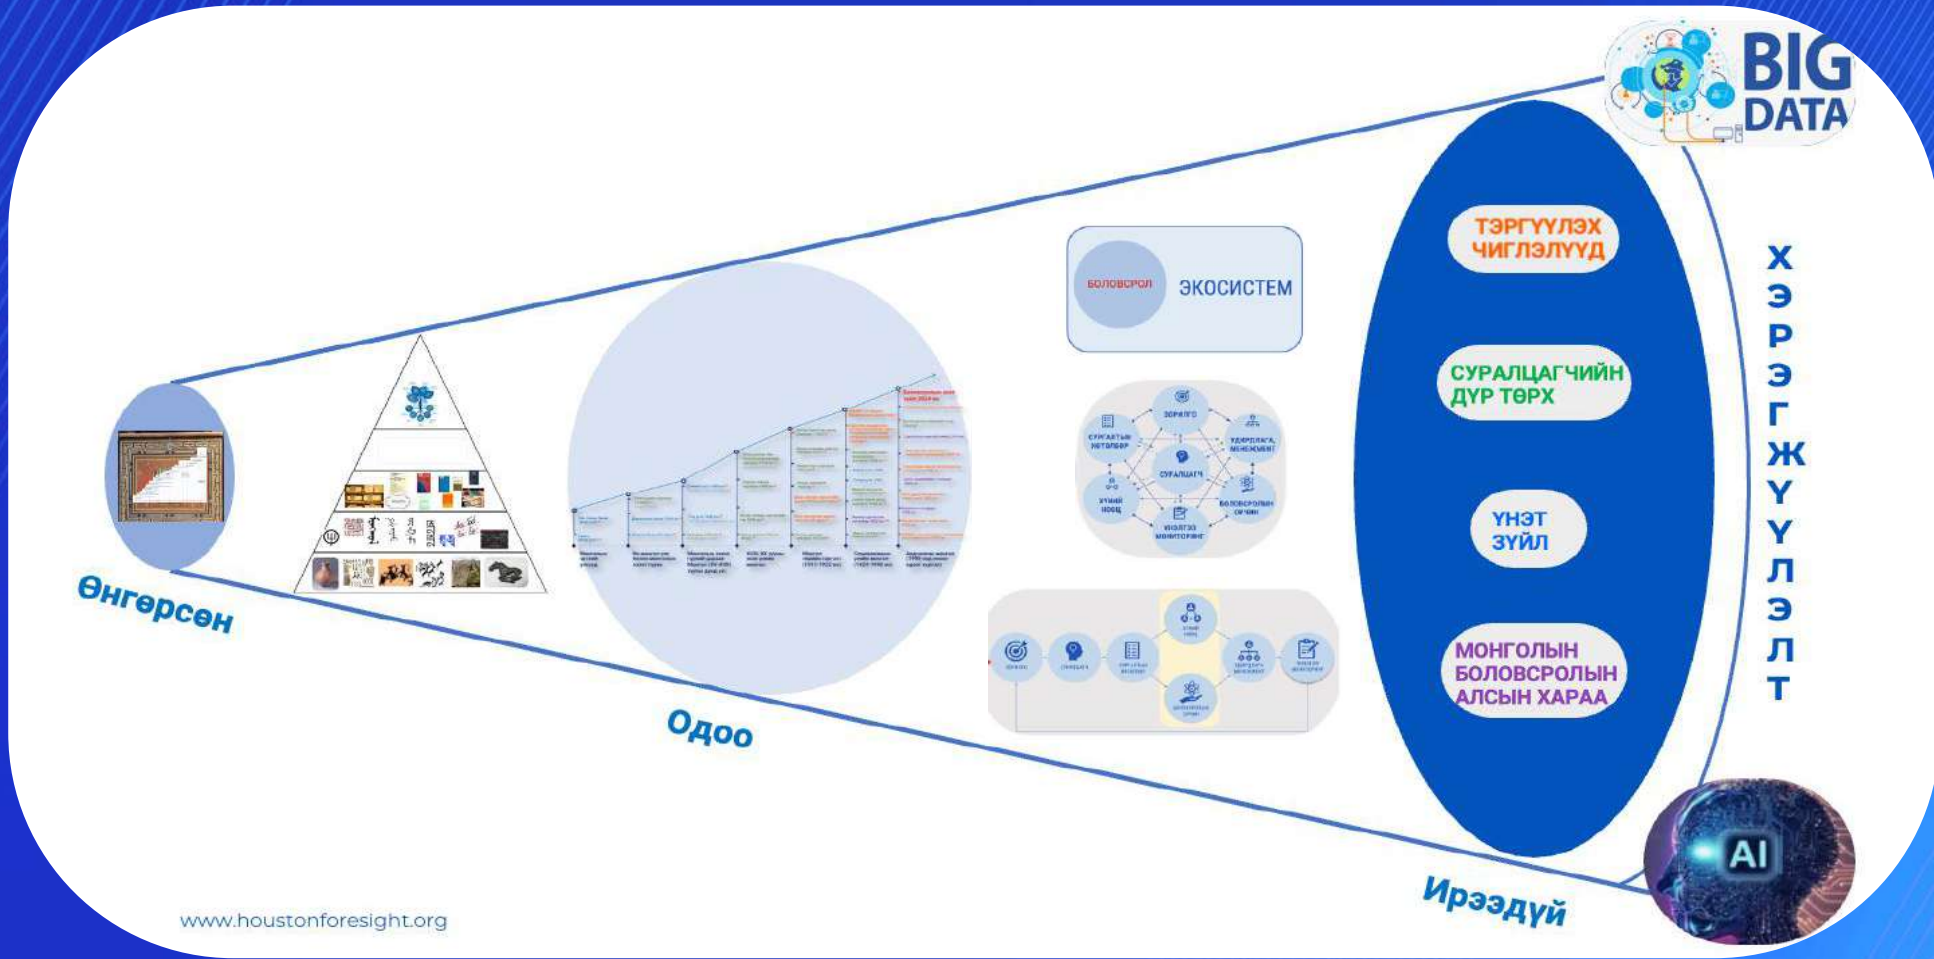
BIG DATA

БОЛОВСРОЛ ЭКОСИСТЕМ

ЗОРИЛГО
СУРГАЛТЫН ХӨТӨЛБӨР
УДИРДЛАГА, МЕНЕЖМЕНТ
СУРАЛЦАГЧ
ХҮНИЙ НӨӨЦ
БОЛОВСРОЛЫН ОРЧИН
ҮНЭЛГЭЭ МОНИТОРИНГ

ТЭРГҮҮЛЭХ ЧИГЛЭЛҮҮД

СУРАЛЦАГЧИЙН ДҮР ТӨРХ

ҮНЭТ ЗҮЙЛ

МОНГОЛЫН БОЛОВСРОЛЫН АЛСЫН ХАРАА

ХЭРЭГЖҮҮЛЭЛТ

Өнгөрсөн

Одоо

Ирээдүй

AI

www.houstonforesight.org